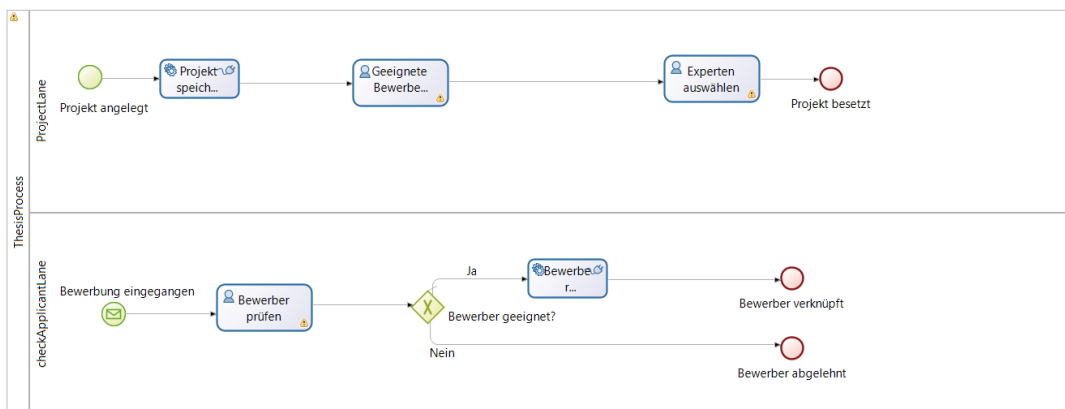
ThesisProcess

ProjectLane

Projekt angelegt

Projekt speich...

Geeignete Bewerbe...

Experten auswählen

Projekt besetzt

checkApplicantLane

Bewerbung eingegangen

Bewerber prüfen

Ja

Bewerbe r...

Bewerber verknüpft

Bewerber geeignet?

Nein

Bewerber abgelehnt